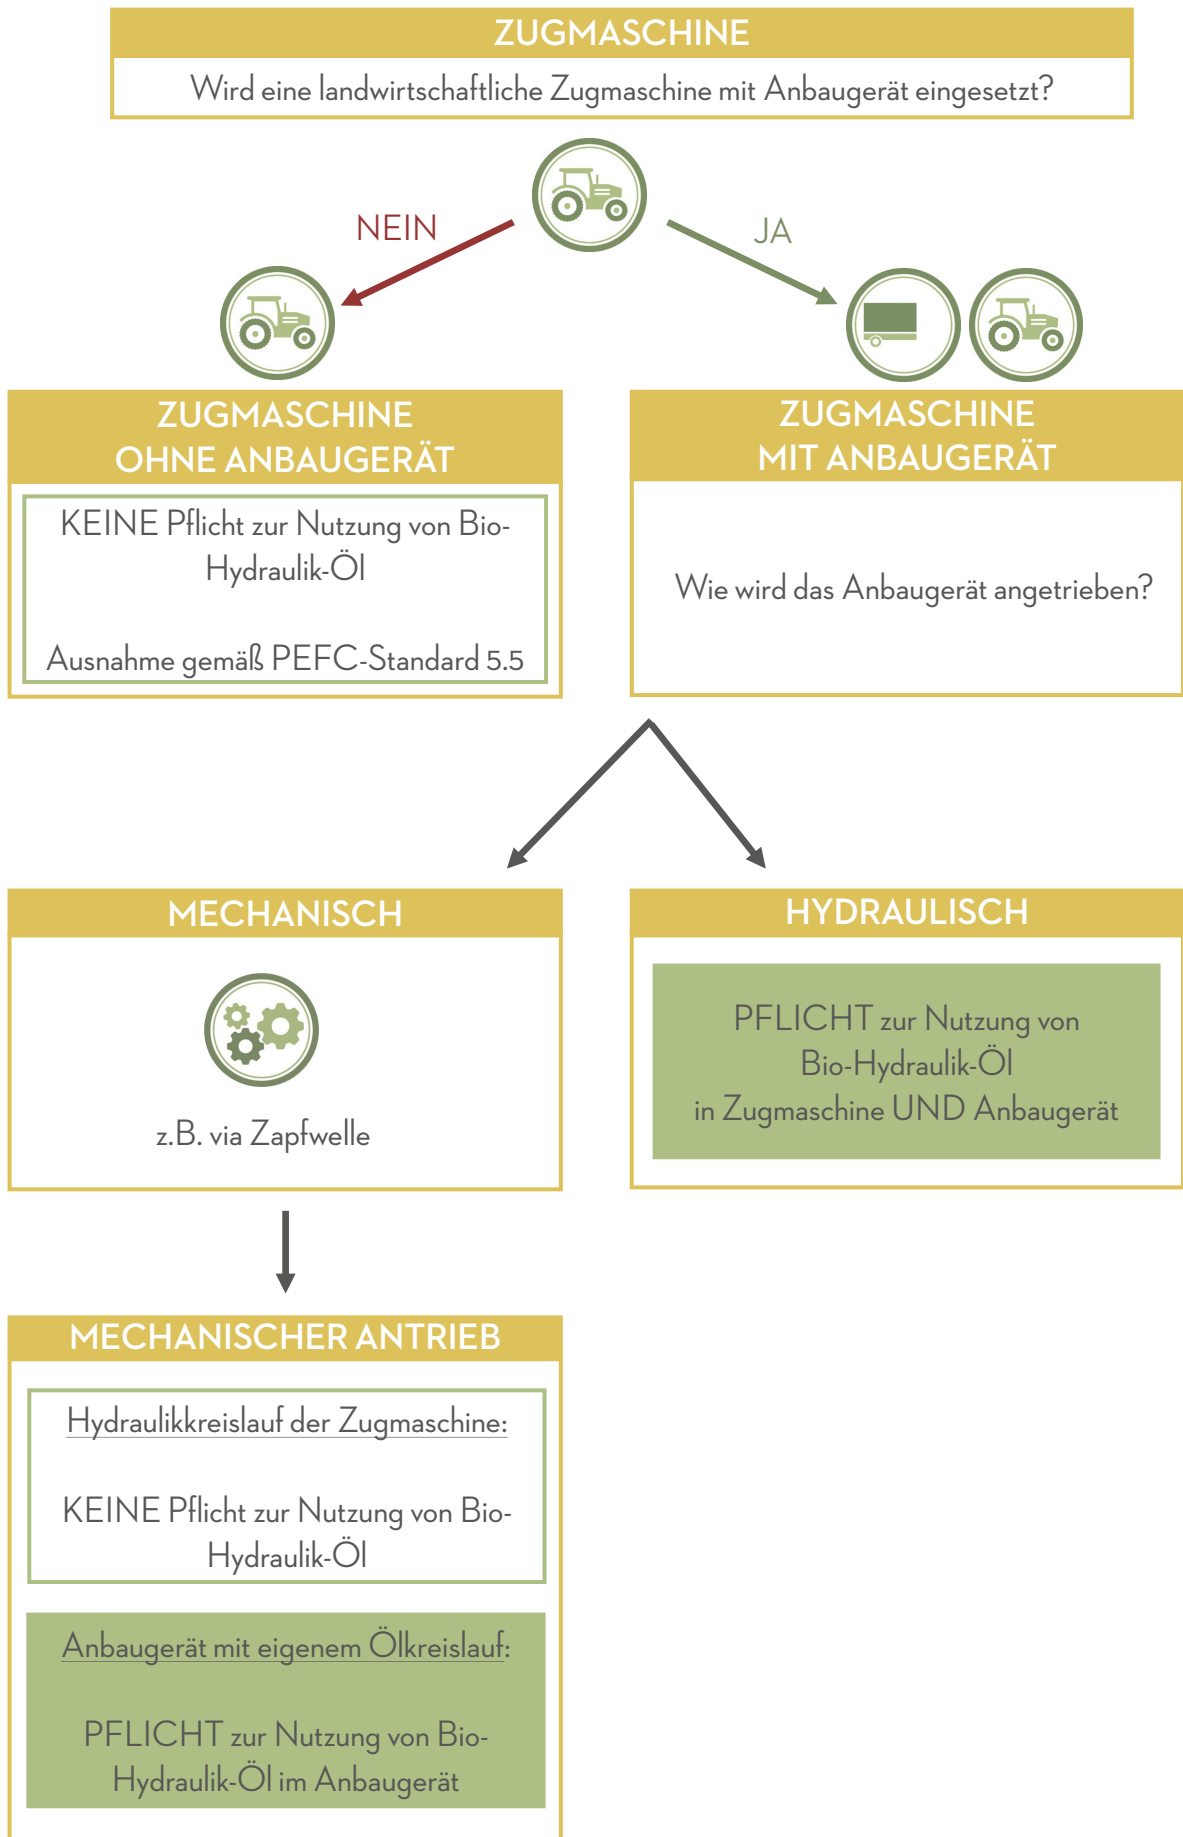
ZUGMASCHINE

Wird eine landwirtschaftliche Zugmaschine mit Anbaugerät eingesetzt?

NEIN

JA

ZUGMASCHINE OHNE ANBAUGERÄT

KEINE Pflicht zur Nutzung von Bio-Hydraulik-Öl

Ausnahme gemäß PEFC-Standard 5.5

ZUGMASCHINE MIT ANBAUGERÄT

Wie wird das Anbaugerät angetrieben?

MECHANISCH

z.B. via Zapfwelle

HYDRAULISCH

PFLICHT zur Nutzung von Bio-Hydraulik-Öl in Zugmaschine UND Anbaugerät

MECHANISCHER ANTRIEB

Hydraulikkreislauf der Zugmaschine:

KEINE Pflicht zur Nutzung von Bio-Hydraulik-Öl

Anbaugerät mit eigenem Ölkreislauf:

PFLICHT zur Nutzung von Bio-Hydraulik-Öl im Anbaugerät